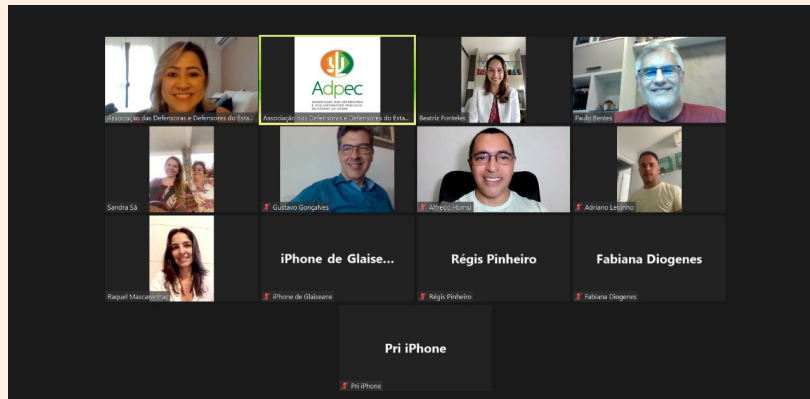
Associação das Defensoras e Defensores do Esta...

Adpec
ASSOCIAÇÃO DAS DEFENSORAS E DOS DEFENSORES PÚBLICOS DO ESTADO DO CEARÁ

Associação das Defensoras e Defensores do Esta...

Beatriz Fonteles

Paulo Bentes

Sandra Sá

Gustavo Gonçalves

Alfredo Homsi

Adriano Leitinho

Raquel Mascarenhas

iPhone de Glaise...

iPhone de Glaiseane

Régis Pinheiro

Régis Pinheiro

Fabiana Diogenes

Fabiana Diogenes

Pri iPhone

Pri iPhone